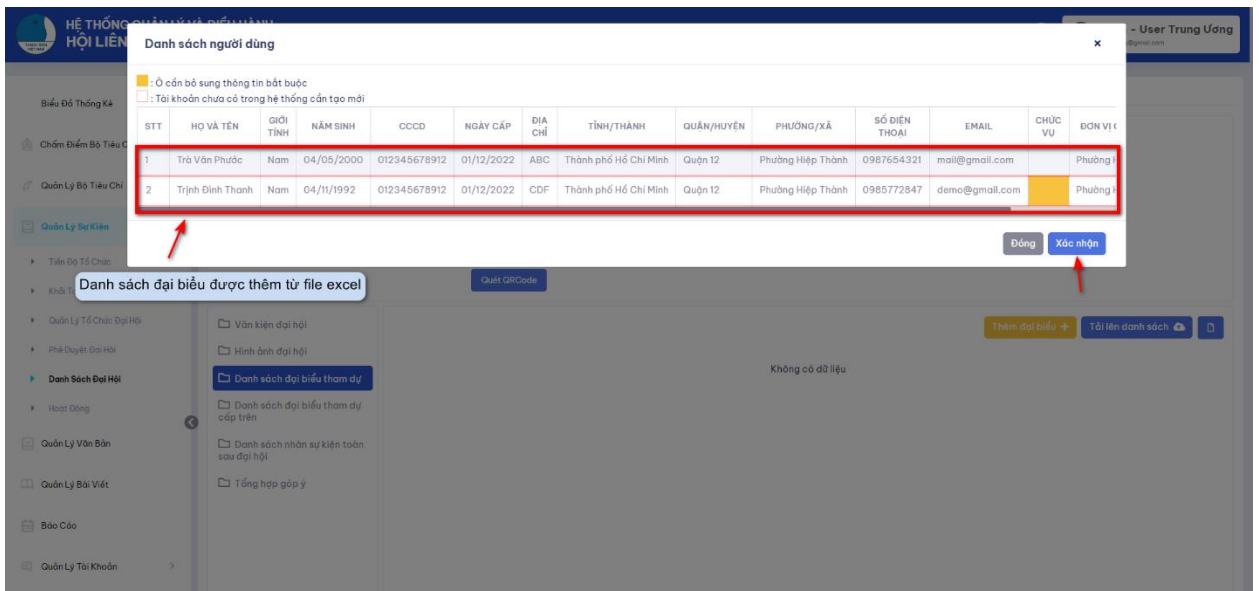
HỆ THỐNG QUẢN LÝ VÀ ĐIỀU HÀNH
HỘI LIÊN

- User Trung Ương
@gmail.com

Danh sách người dùng

×

: Ô cần bổ sung thông tin bắt buộc
: Tài khoản chưa có trong hệ thống cần tạo mới

| STT | HỌ VÀ TÊN | GIỚI TÍNH | NĂM SINH | CCCD | NGÀY CẤP | ĐỊA CHỈ | TỈNH/THÀNH | QUẬN/HUYỆN | PHƯỜNG/XÃ | SỐ ĐIỆN THOẠI | EMAIL | CHỨC VỤ | ĐƠN VỊ |
|---|---|---|---|---|---|---|---|---|---|---|---|---|---|
| 1 | Trà Văn Phước | Nam | 04/05/2000 | 012345678912 | 01/12/2022 | ABC | Thành phố Hồ Chí Minh | Quận 12 | Phường Hiệp Thành | 0987654321 | mail@gmail.com | | Phường |
| 2 | Trịnh Đình Thanh | Nam | 04/11/1992 | 012345678912 | 01/12/2022 | CDF | Thành phố Hồ Chí Minh | Quận 12 | Phường Hiệp Thành | 0985772847 | demo@gmail.com | | Phường |

Đóng
Xác nhận

Biểu Đồ Thống Kê
Chấm Điểm Bộ Tiêu C
Quản Lý Bộ Tiêu Chí
Quản Lý Sự Kiện
Tiến Độ Tổ Chức
Khối
Danh sách đại biểu được thêm từ file excel
Quét QRCode
Quản Lý Tổ Chức Đại Hội
Phê Duyệt Đại Hội
Danh Sách Đại Hội
Hoạt Động
Quản Lý Văn Bản
Quản Lý Bài Viết
Báo Cáo
Quản Lý Tài Khoản

Văn kiện đại hội
Hình ảnh đại hội
Danh sách đại biểu tham dự
Danh sách đại biểu tham dự cấp trên
Danh sách nhân sự kiện toàn sau đại hội
Tổng hợp góp ý

Thêm đại biểu +
Tải lên danh sách
Không có dữ liệu